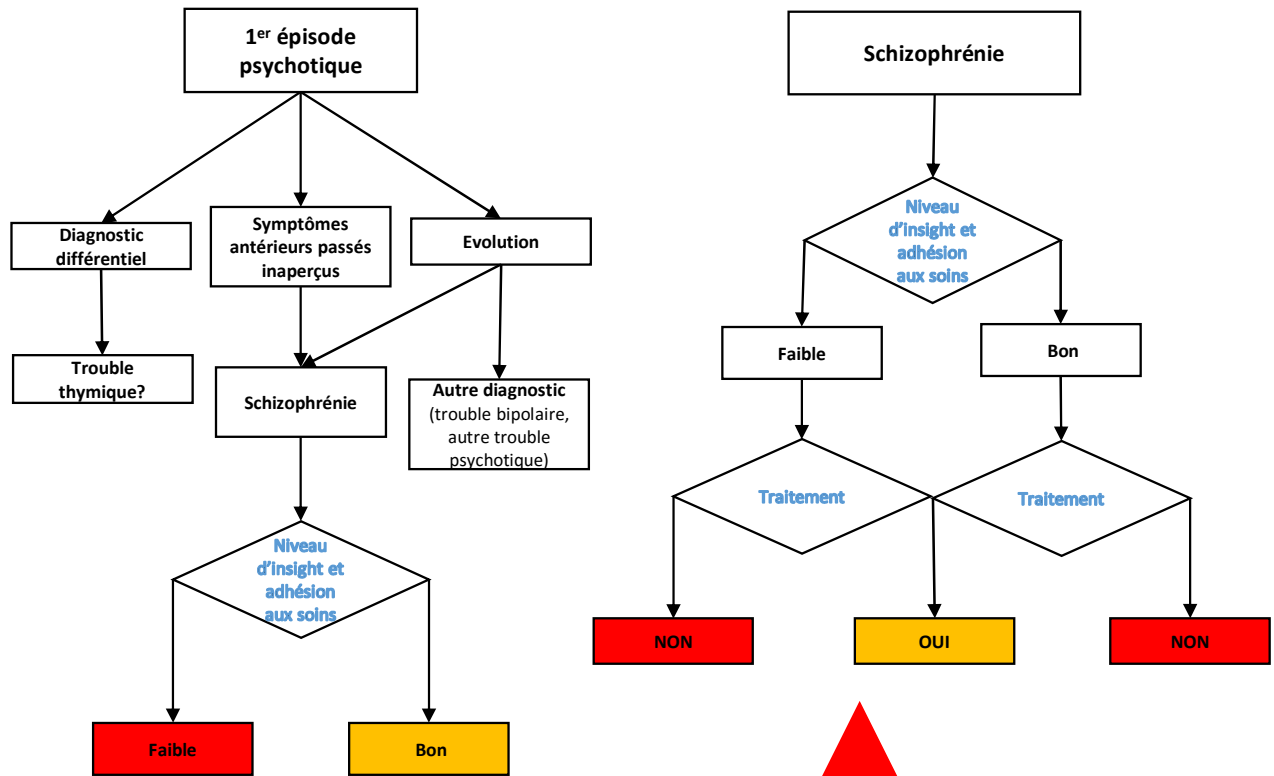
1$^{er}$ épisode psychotique

Diagnostic différentiel

Symptômes antérieurs passés inaperçus

Evolution

Trouble thymique?

Schizophrénie

Autre diagnostic (trouble bipolaire, autre trouble psychotique)

Niveau d'insight et adhésion aux soins

Faible

Bon

Schizophrénie

Niveau d'insight et adhésion aux soins

Faible

Bon

Traitement

Traitement

NON

OUI

NON